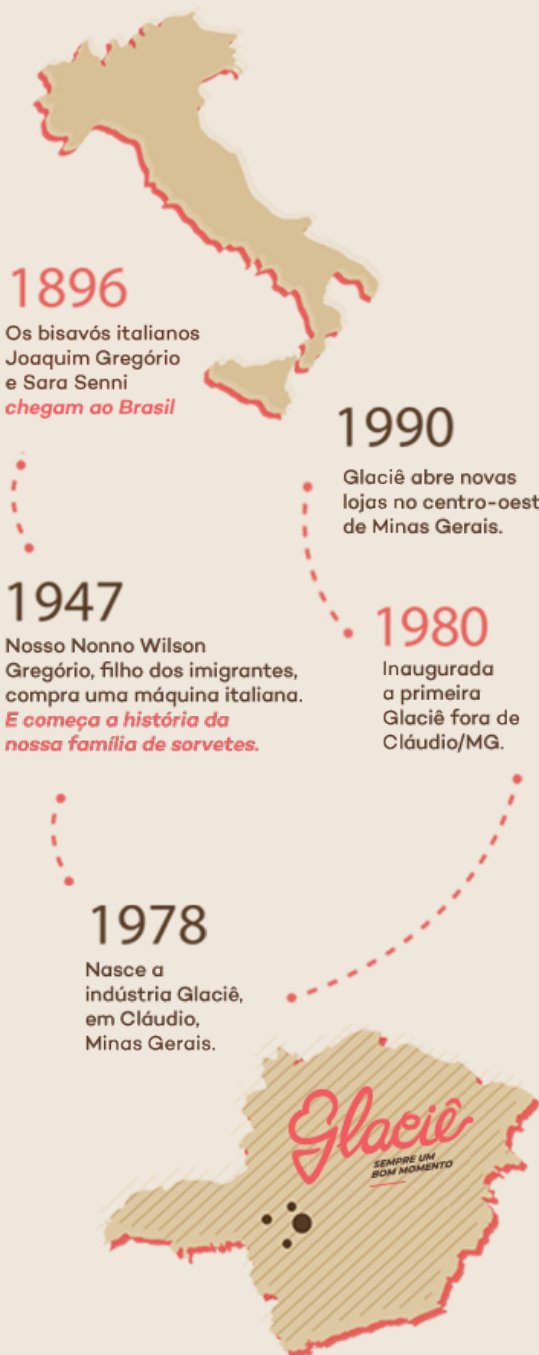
1896
Os bisavós italianos Joaquim Gregório e Sara Senni *chegam ao Brasil*

1990
Glaciê abre novas lojas no centro-oest de Minas Gerais.

1947
Nosso Nonno Wilson Gregório, filho dos imigrantes, compra uma máquina italiana. *E começa a história da nossa família de sorvetes.*

1980
Inaugurada a primeira Glaciê fora de Cláudio/MG.

1978
Nasce a indústria Glaciê, em Cláudio, Minas Gerais.

Glaciê
SEMPRE UM BOM MOMENTO